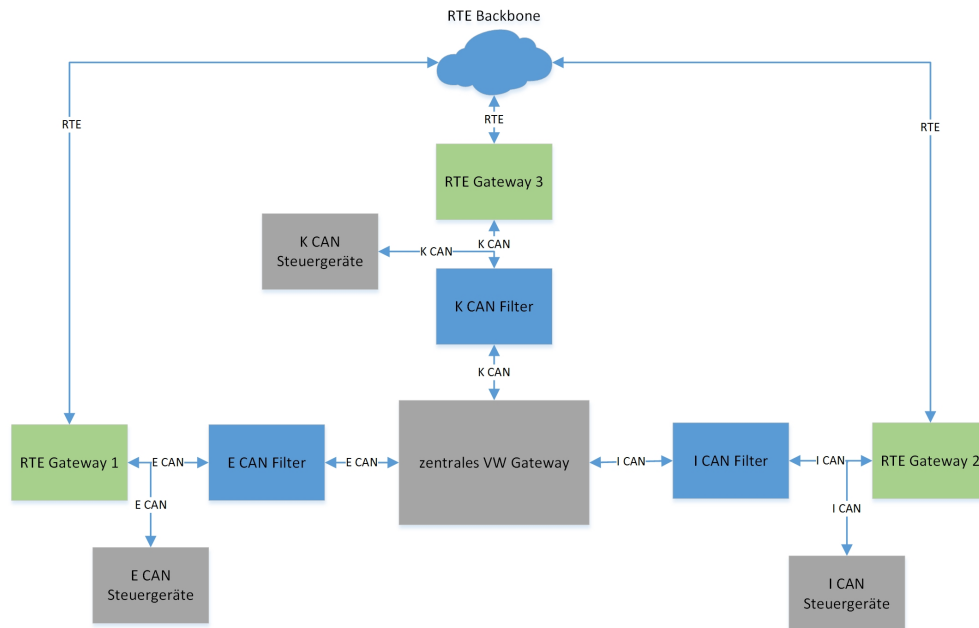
RTE Backbone

RTE

RTE

RTE

RTE Gateway 3

K CAN

K CAN

K CAN Steuergeräte

K CAN Filter

K CAN

RTE Gateway 1

E CAN

E CAN

E CAN Filter

E CAN

zentrales VW Gateway

I CAN

I CAN Filter

I CAN

RTE Gateway 2

I CAN

E CAN Steuergeräte

I CAN Steuergeräte